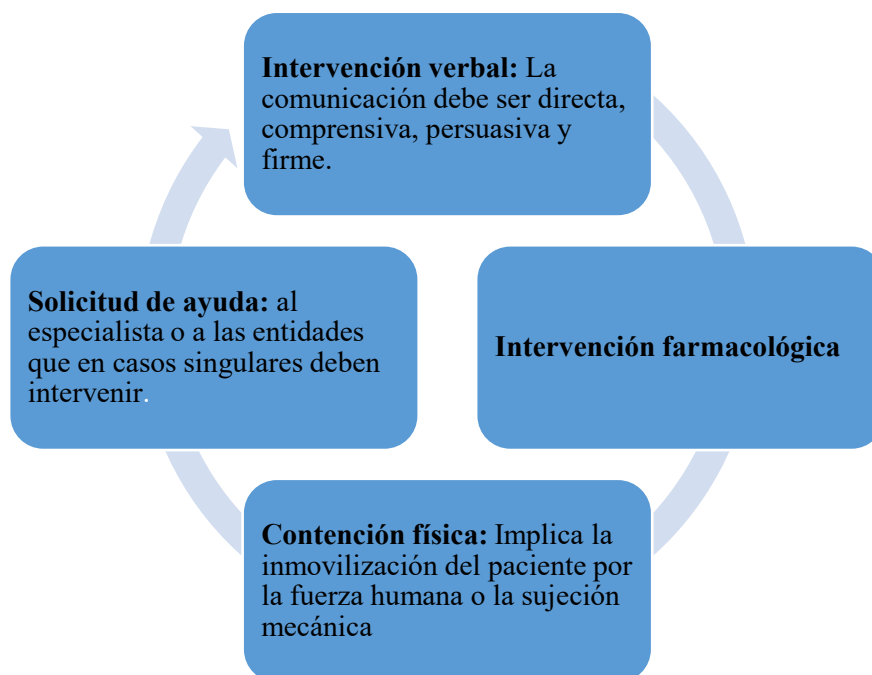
**Intervención verbal:** La comunicación debe ser directa, comprensiva, persuasiva y firme.

**Intervención farmacológica**

**Contención física:** Implica la inmovilización del paciente por la fuerza humana o la sujeción mecánica

**Solicitud de ayuda:** al especialista o a las entidades que en casos singulares deben intervenir.